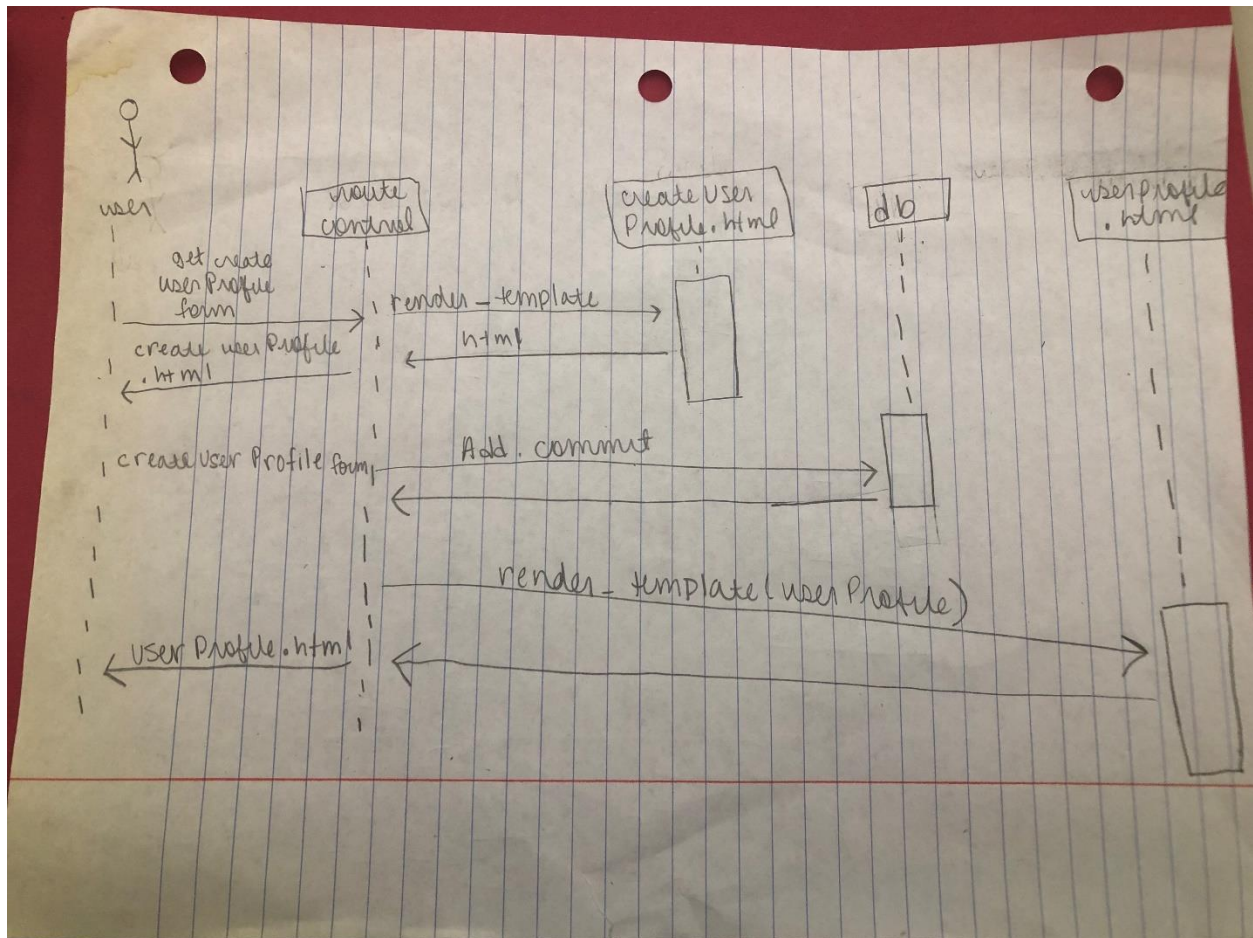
user

route control

createUser Profile.html

db

userProfile .html

get create userProfile form

render_template

html

create userProfile .html

createUser Profile form

Add. commit

render_template(userProfile)

userProfile.html